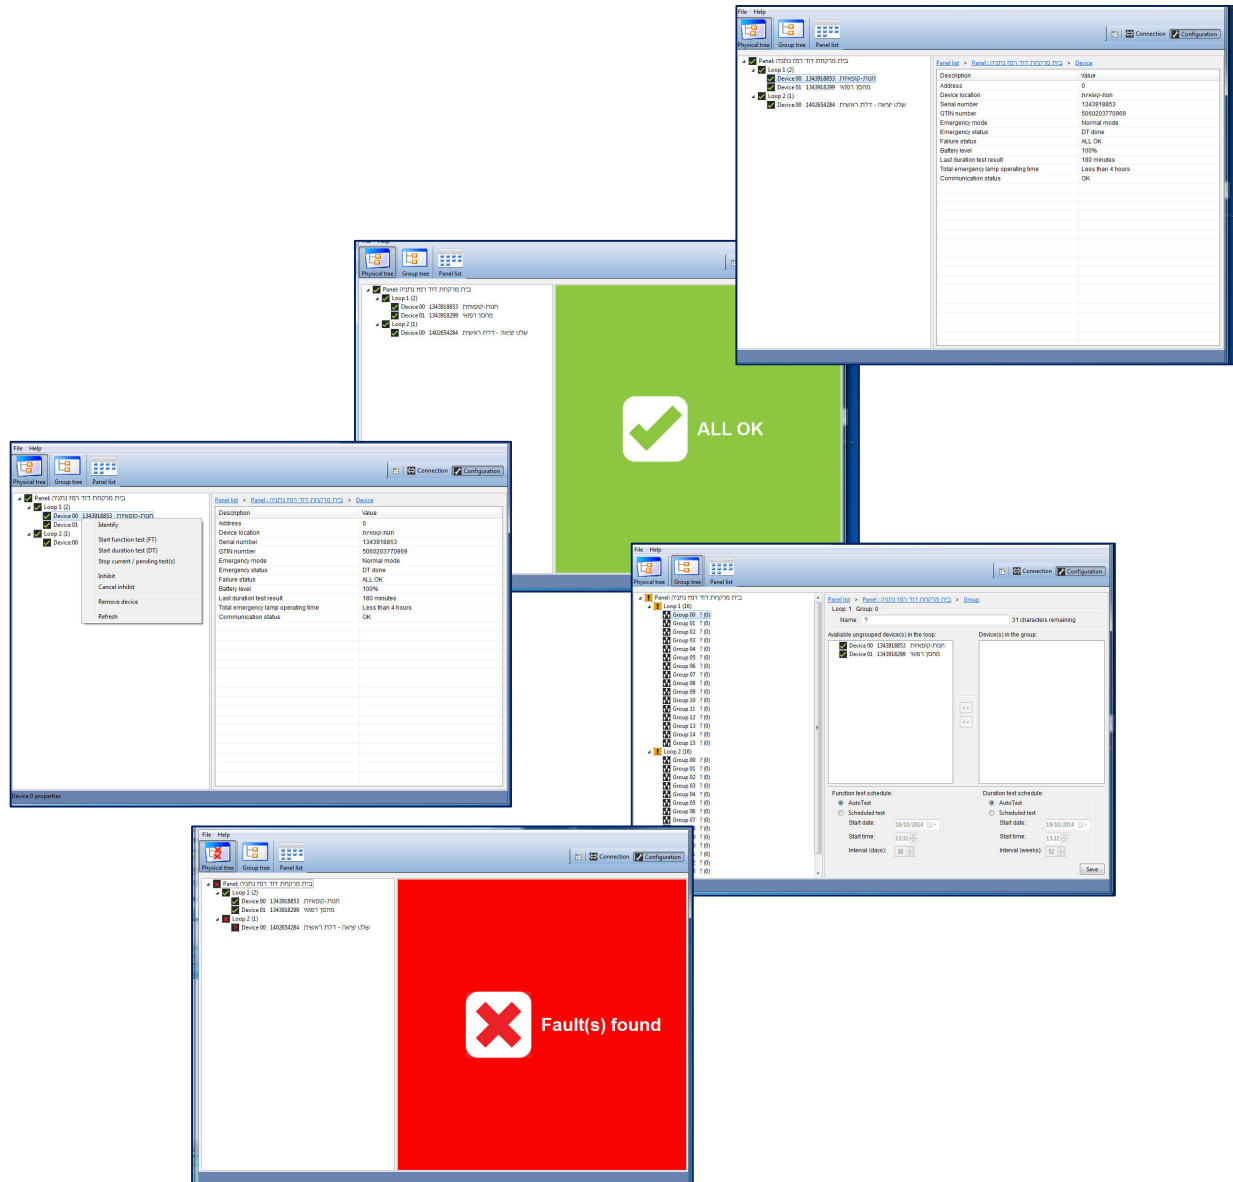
File Help
Physical tree Group tree Panel list
Connection Configuration
Panel: בית מרקחת דוד רמז נתניה
Loop 1 (2)
Device 00 1343918853 חנות-קופאית
Device 01 1343918299 מחסן רפואי
Loop 2 (1)
Device 00 1402654284 שלט יציאה - דלת ראשית
Panel list > Panel : בית מרקחת דוד רמז נתניה > Device

| Description | Value |
|---|---|
| Address | 0 |
| Device location | חנות-קופאית |
| Serial number | 1343918853 |
| GTIN number | 5060203770969 |
| Emergency mode | Normal mode |
| Emergency status | DT done |
| Failure status | ALL OK |
| Battery level | 100% |
| Last duration test result | 180 minutes |
| Total emergency lamp operating time | Less than 4 hours |
| Communication status | OK |

File Help
Physical tree Group tree Panel list
Panel: בית מרקחת דוד רמז נתניה
Loop 1 (2)
Device 00 1343918853 חנות-קופאית
Device 01 1343918299 מחסן רפואי
Loop 2 (1)
Device 00 1402654284 שלט יציאה - דלת ראשית
ALL OK

File Help
Physical tree Group tree Panel list
Connection Configuration
Panel: בית מרקחת דוד רמז נתניה
Loop 1 (2)
Device 00 1343918853 חנות-קופאית
Device 01
Loop 2 (1)
Device 00
Identify
Start function test (FT)
Start duration test (DT)
Stop current / pending test(s)
Inhibit
Cancel inhibit
Remove device
Refresh
Panel list > Panel : בית מרקחת דוד רמז נתניה > Device

| Description | Value |
|---|---|
| Address | 0 |
| Device location | חנות-קופאית |
| Serial number | 1343918853 |
| GTIN number | 5060203770969 |
| Emergency mode | Normal mode |
| Emergency status | DT done |
| Failure status | ALL OK |
| Battery level | 100% |
| Last duration test result | 180 minutes |
| Total emergency lamp operating time | Less than 4 hours |
| Communication status | OK |

Device 0 properties

File Help
Physical tree Group tree Panel list
Connection Configuration
Panel: בית מרקחת דוד רמז נתניה
Loop 1 (16)
Group 00 ? (0)
Group 01 ? (0)
Group 02 ? (0)
Group 03 ? (0)
Group 04 ? (0)
Group 05 ? (0)
Group 06 ? (0)
Group 07 ? (0)
Group 08 ? (0)
Group 09 ? (0)
Group 10 ? (0)
Group 11 ? (0)
Group 12 ? (0)
Group 13 ? (0)
Group 14 ? (0)
Group 15 ? (0)
Loop 2 (16)
Group 00 ? (0)
Group 01 ? (0)
Group 02 ? (0)
Group 03 ? (0)
Group 04 ? (0)
Group 05 ? (0)
Group 06 ? (0)
Group 07 ? (0)
Panel list > Panel : בית מרקחת דוד רמז נתניה > Group
Loop: 1 Group: 0
Name: ?
31 characters remaining
Available ungrouped device(s) in the loop:
Device 00 1343918853 חנות-קופאית
Device 01 1343918299 מחסן רפואי
Device(s) in the group:
>>
<<
Function test schedule:
AutoTest
Scheduled test
Start date: 19/10/2014
Start time: 13:32
Interval (days): 30
Duration test schedule:
AutoTest
Scheduled test
Start date: 19/10/2014
Start time: 13:32
Interval (weeks): 52
Save

File Help
Physical tree Group tree Panel list
Connection Configuration
Panel: בית מרקחת דוד רמז נתניה
Loop 1 (2)
Device 00 1343918853 חנות-קופאית
Device 01 1343918299 מחסן רפואי
Loop 2 (1)
Device 00 1402654284 שלט יציאה - דלת ראשית
Fault(s) found